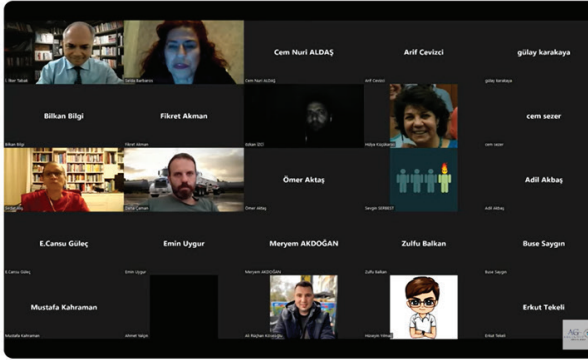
İ. İlter Türkmen

Sevda Barkavin

Cem Nuri ALDAŞ

Cem Nuri ALDAŞ

Arif Cevizci

Arif Cevizci

gülay karakaya

gülay karakaya

Bilkan Bilgi

Bilkan Bilgi

Fikret Akman

Fikret Akman

Erkan İEC

Hülya Küçükkaya

cem sezer

cem sezer

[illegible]

Deniz Çaman

Ömer Aktaş

Ömer Aktaş

Sevgin SERBEST

Adil Akbaş

Adil Akbaş

E.Cansu Güleç

E.Cansu Güleç

Emin Uygur

Emin Uygur

Meryem AKDOĞAN

Meryem AKDOĞAN

Zulfu Balkan

Zulfu Balkan

Buse Saygın

Buse Saygın

Mustafa Kahraman

Mustafa Kahraman

Ahmet Yalçın

Ali Rıdvan Küçükçay

Hüseyin Yılmaz

Erkut Tekeli

Erkut Tekeli

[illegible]